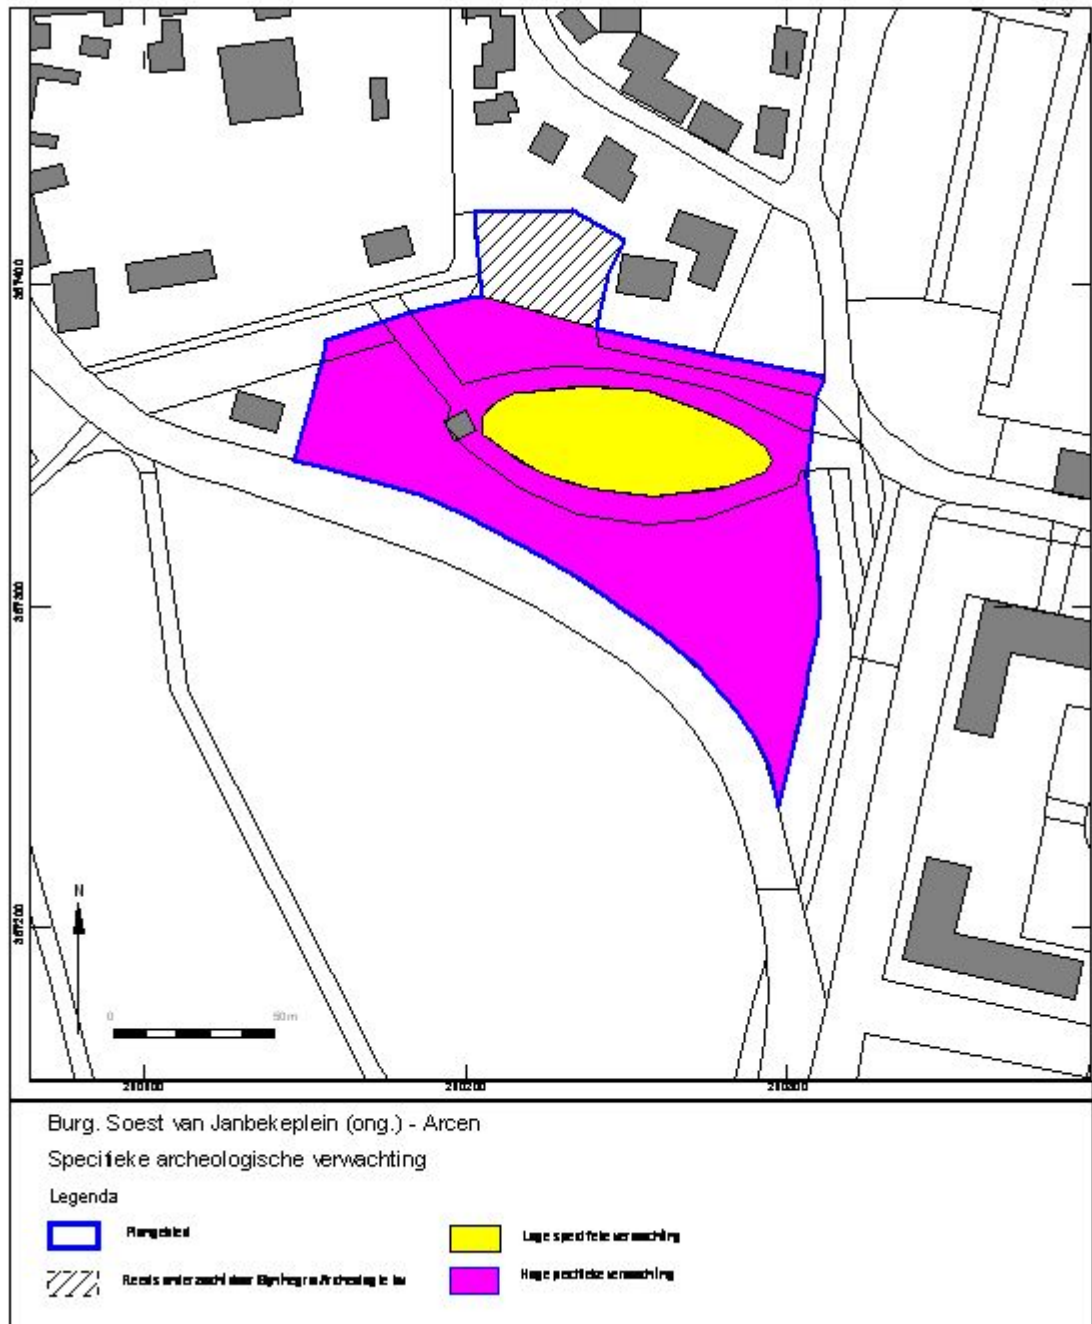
N

0

50m

Burg. Soest van Janbekeplein (ong.) - Arcen

Specifieke archeologische verwachting

Legenda

Plangebied

Reeds onderzocht door Synthegra Archeologie bv

Lage specifieke verwachting

Hoge specifieke verwachting